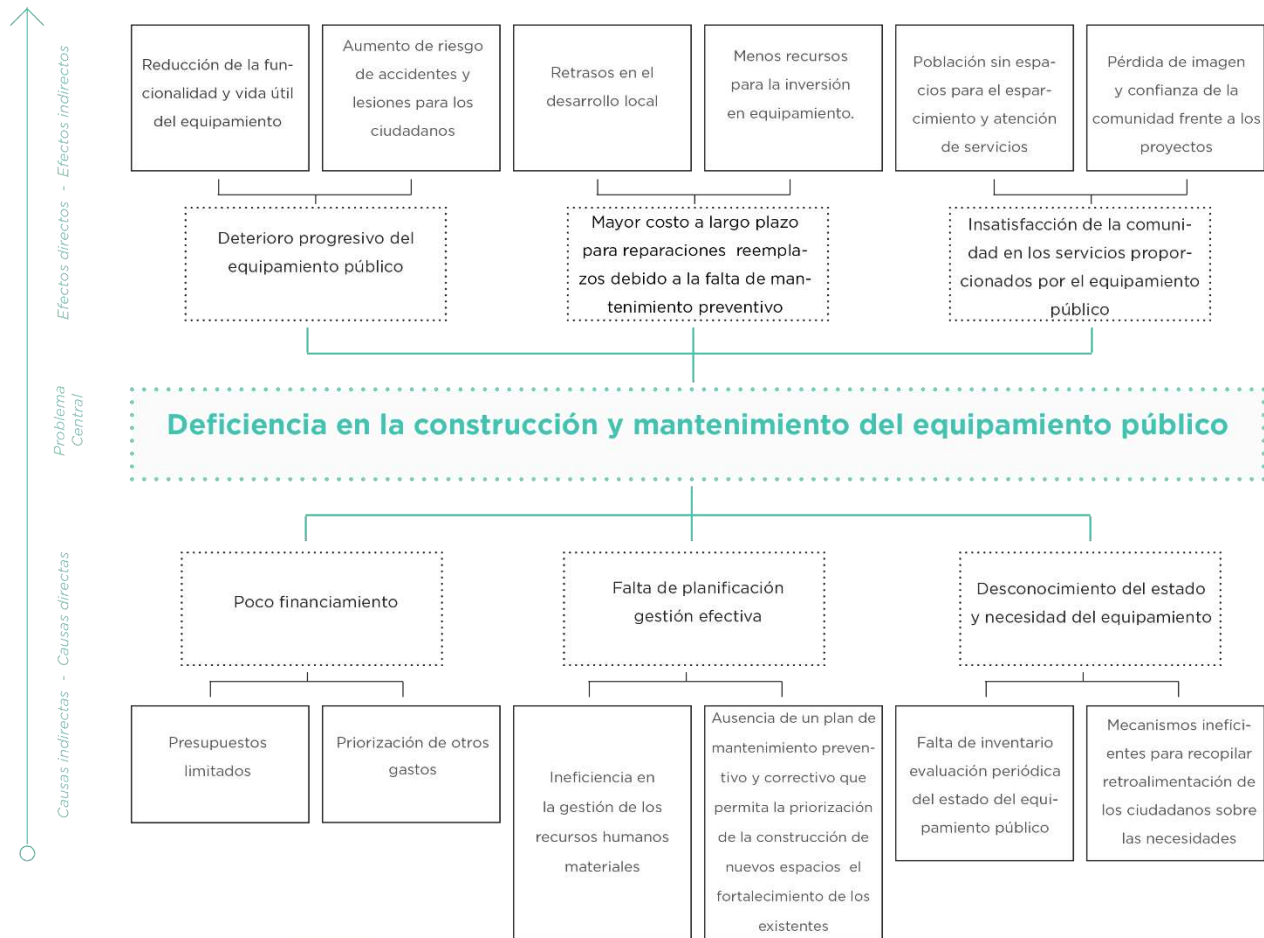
Efectos directos - Efectos indirectos

Reducción de la funcionalidad y vida útil del equipamiento

Aumento de riesgo de accidentes y lesiones para los ciudadanos

Retrasos en el desarrollo local

Menos recursos para la inversión en equipamiento.

Población sin espacios para el esparcimiento y atención de servicios

Pérdida de imagen y confianza de la comunidad frente a los proyectos

Deterioro progresivo del equipamiento público

Mayor costo a largo plazo para reparaciones reemplazos debido a la falta de mantenimiento preventivo

Insatisfacción de la comunidad en los servicios proporcionados por el equipamiento público

Problema Central

Deficiencia en la construcción y mantenimiento del equipamiento público

Causas indirectas - Causas directas

Poco financiamiento

Falta de planificación gestión efectiva

Desconocimiento del estado y necesidad del equipamiento

Presupuestos limitados

Priorización de otros gastos

Ineficiencia en la gestión de los recursos humanos materiales

Ausencia de un plan de mantenimiento preventivo y correctivo que permita la priorización de la construcción de nuevos espacios el fortalecimiento de los existentes

Falta de inventario evaluación periódica del estado del equipamiento público

Mecanismos ineficientes para recopilar retroalimentación de los ciudadanos sobre las necesidades